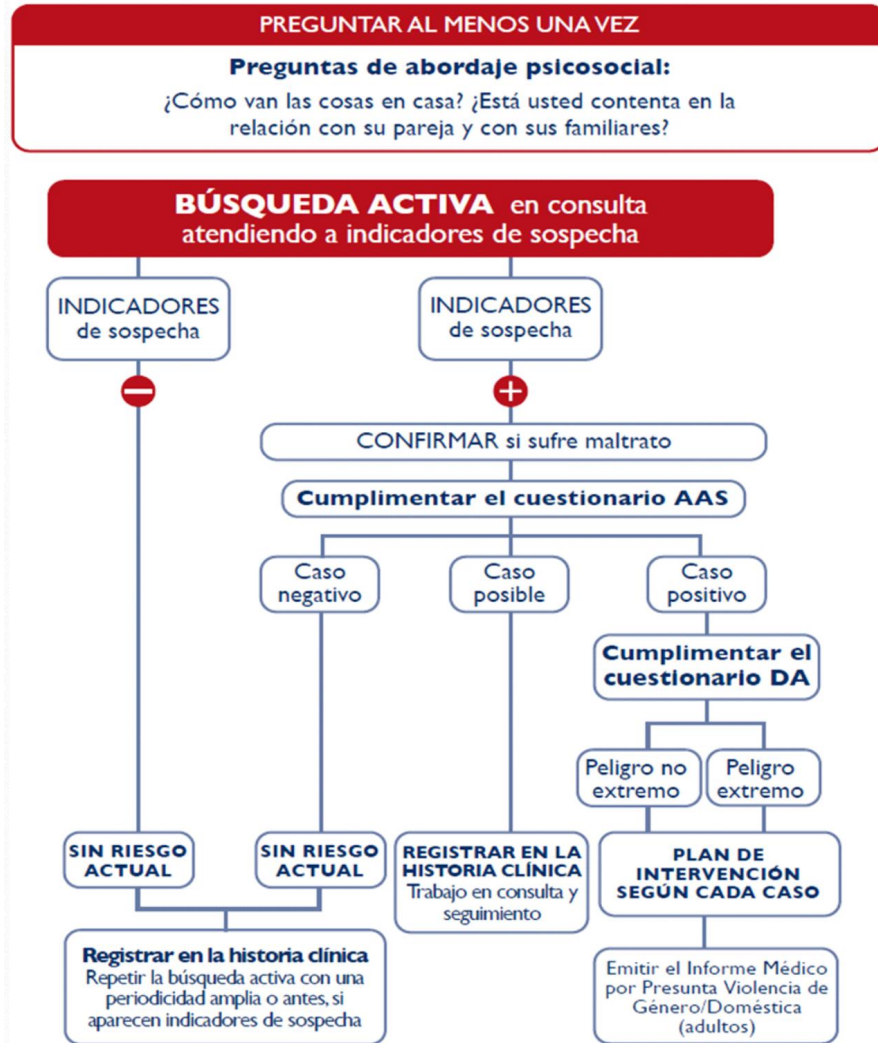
PREGUNTAR AL MENOS UNA VEZ

Preguntas de abordaje psicosocial:
¿Cómo van las cosas en casa? ¿Está usted contenta en la relación con su pareja y con sus familiares?

BÚSQUEDA ACTIVA en consulta atendiendo a indicadores de sospecha

INDICADORES de sospecha

−

INDICADORES de sospecha

+

CONFIRMAR si sufre maltrato

Cumplimentar el cuestionario AAS

Caso negativo

Caso posible

Caso positivo

Cumplimentar el cuestionario DA

Peligro no extremo

Peligro extremo

SIN RIESGO ACTUAL

SIN RIESGO ACTUAL

REGISTRAR EN LA HISTORIA CLÍNICA
Trabajo en consulta y seguimiento

PLAN DE INTERVENCIÓN SEGÚN CADA CASO

Registrar en la historia clínica
Repetir la búsqueda activa con una periodicidad amplia o antes, si aparecen indicadores de sospecha

Emitir el Informe Médico por Presunta Violencia de Género/Doméstica (adultos)